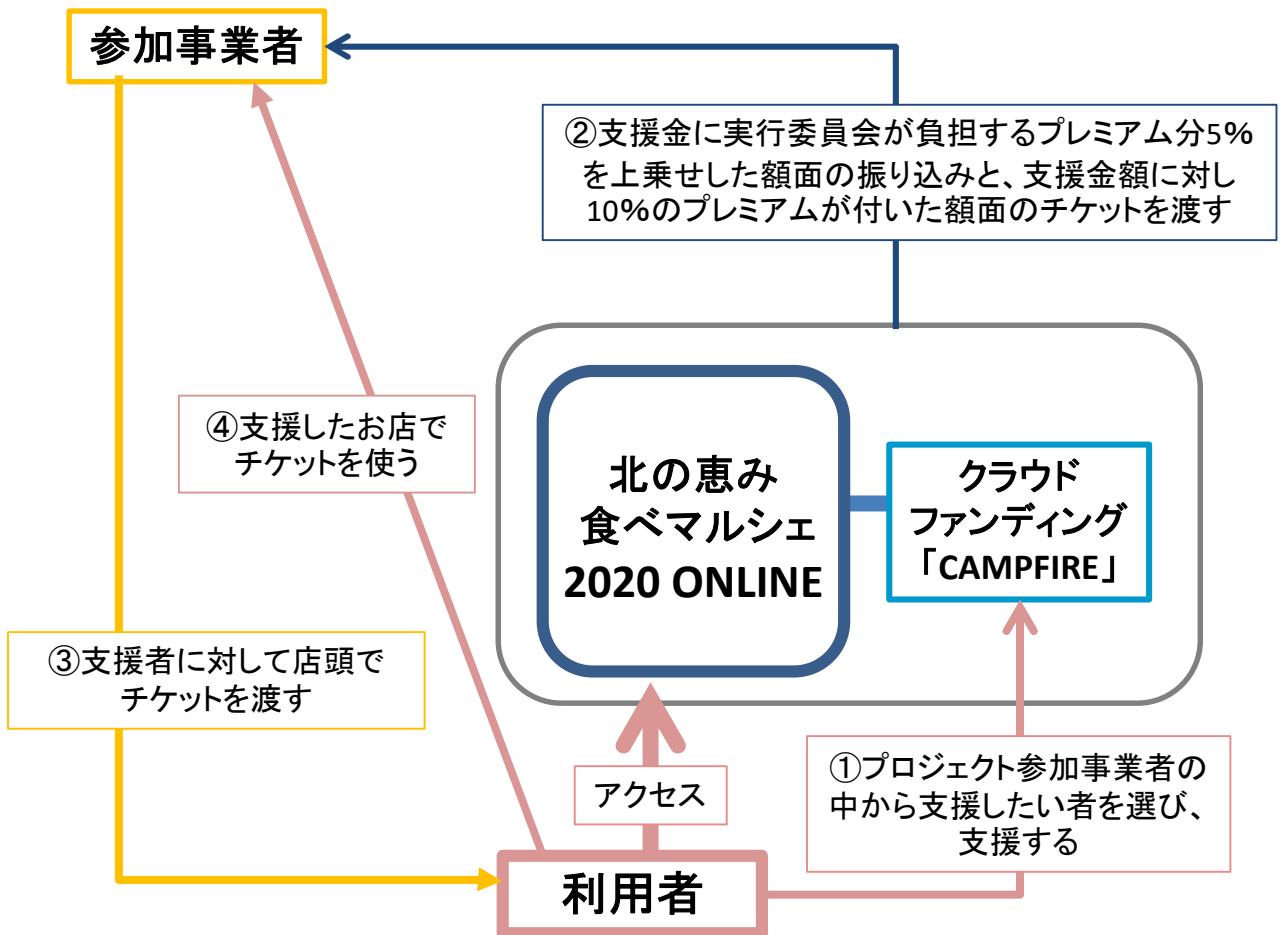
参加事業者

②支援金に実行委員会が負担するプレミアム分5%を上乗せした額面の振り込みと、支援金額に対し10%のプレミアムが付いた額面のチケットを渡す

④支援したお店でチケットを使う

北の恵み
食べマルシェ
2020 ONLINE

クラウドファンディング「CAMPFIRE」

③支援者に対して店頭でチケットを渡す

アクセス

①プロジェクト参加事業者の中から支援したい者を選び、支援する

利用者